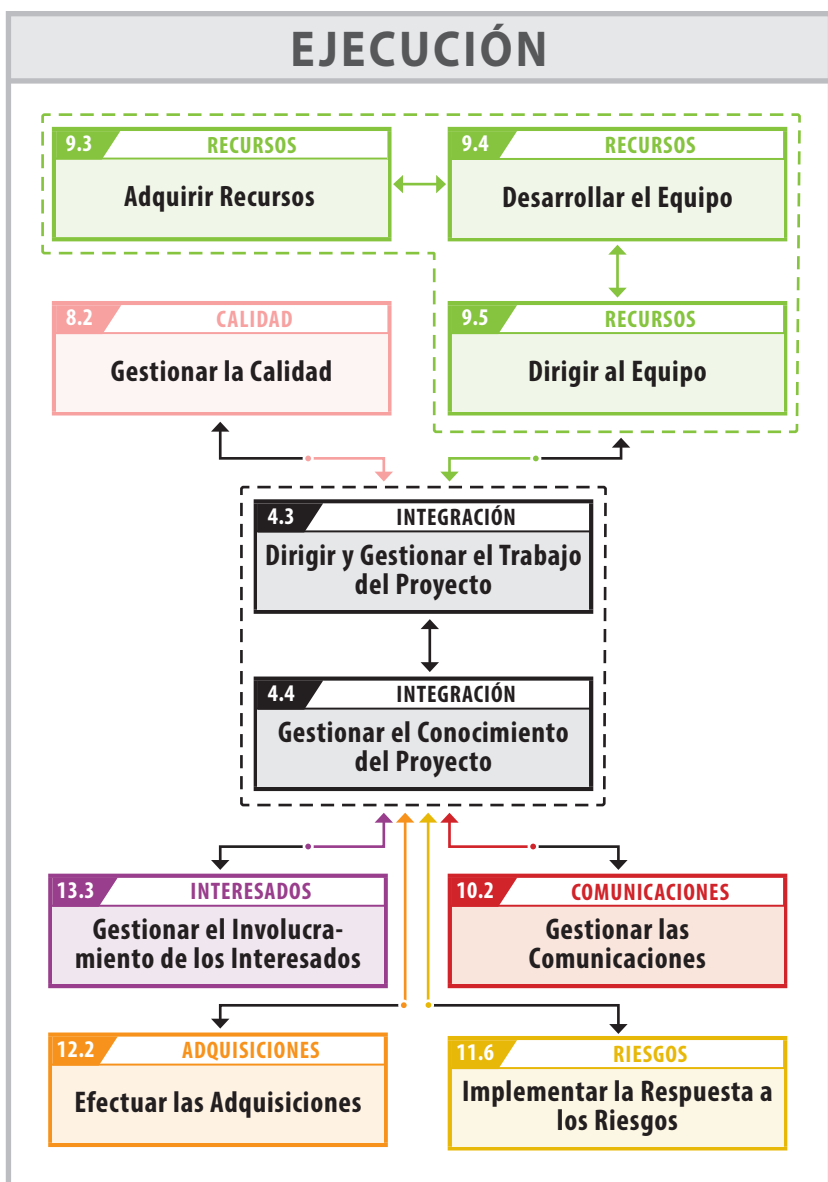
EJECUCIÓN

9.3 RECURSOS
Adquirir Recursos

9.4 RECURSOS
Desarrollar el Equipo

8.2 CALIDAD
Gestionar la Calidad

9.5 RECURSOS
Dirigir al Equipo

4.3 INTEGRACIÓN
Dirigir y Gestionar el Trabajo del Proyecto

4.4 INTEGRACIÓN
Gestionar el Conocimiento del Proyecto

13.3 INTERESADOS
Gestionar el Involucramiento de los Interesados

10.2 COMUNICACIONES
Gestionar las Comunicaciones

12.2 ADQUISICIONES
Efectuar las Adquisiciones

11.6 RIESGOS
Implementar la Respuesta a los Riesgos